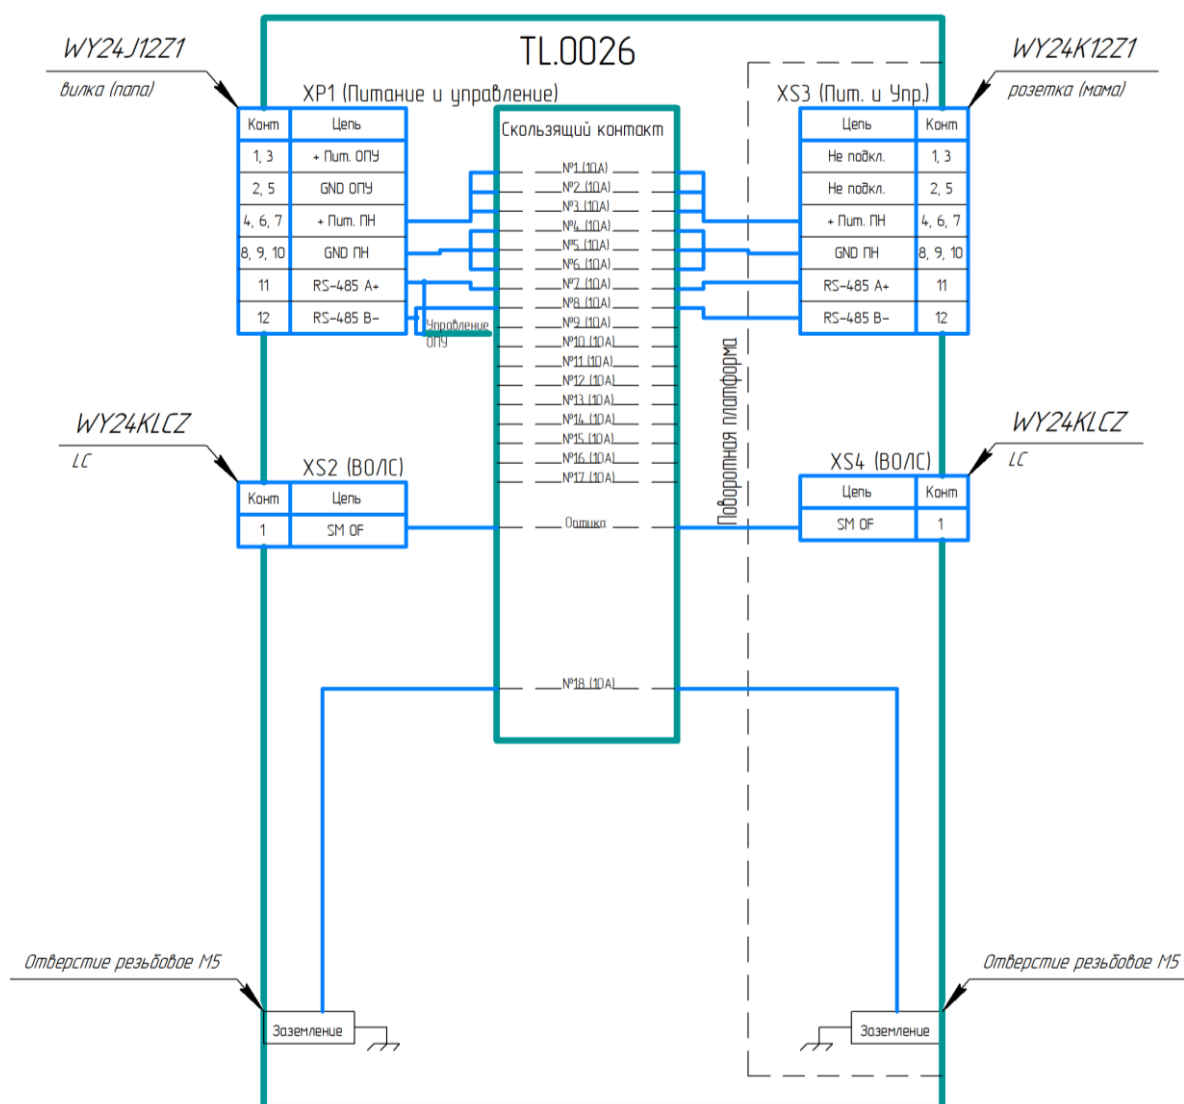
TL.0026

WY24J12Z1
вилка (папа)

XP1 (Питание и управление)

| Конт | Цепь |
|---|---|
| 1, 3 | + Пит. ОПУ |
| 2, 5 | GND ОПУ |
| 4, 6, 7 | + Пит. ПН |
| 8, 9, 10 | GND ПН |
| 11 | RS-485 A+ |
| 12 | RS-485 B- |

Управление ОПУ

Скользящий контакт

№1 (10А)
№2 (10А)
№3 (10А)
№4 (10А)
№5 (10А)
№6 (10А)
№7 (10А)
№8 (10А)
№9 (10А)
№10 (10А)
№11 (10А)
№12 (10А)
№13 (10А)
№14 (10А)
№15 (10А)
№16 (10А)
№17 (10А)
Оптика
№18 (10А)

WY24K12Z1
розетка (мама)

XS3 (Пит. и Упр.)

| Цепь | Конт |
|---|---|
| Не подкл. | 1, 3 |
| Не подкл. | 2, 5 |
| + Пит. ПН | 4, 6, 7 |
| GND ПН | 8, 9, 10 |
| RS-485 A+ | 11 |
| RS-485 B- | 12 |

Поворотная платформа

WY24KLCZ
LC

XS2 (ВОЛС)

| Конт | Цепь |
|---|---|
| 1 | SM OF |

WY24KLCZ
LC

XS4 (ВОЛС)

| Цепь | Конт |
|---|---|
| SM OF | 1 |

Отверстие резьбовое М5
Заземление

Отверстие резьбовое М5
Заземление